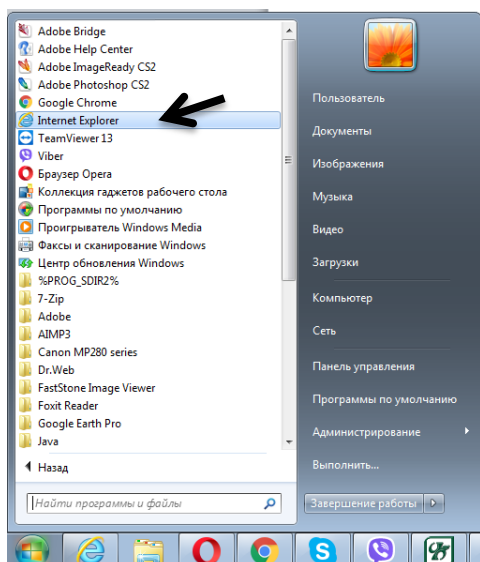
Adobe Bridge
Adobe Help Center
Adobe ImageReady CS2
Adobe Photoshop CS2
Google Chrome
Internet Explorer
TeamViewer 13
Viber
Браузер Opera
Коллекция гаджетов рабочего стола
Программы по умолчанию
Проигрыватель Windows Media
Факсы и сканирование Windows
Центр обновления Windows
%PROG_SDIR2%
7-Zip
Adobe
AIMP3
Canon MP280 series
Dr.Web
FastStone Image Viewer
Foxit Reader
Google Earth Pro
Java
Назад
Найти программы и файлы

Пользователь
Документы
Изображения
Музыка
Видео
Загрузки
Компьютер
Сеть
Панель управления
Программы по умолчанию
Администрирование
Выполнить...
Завершение работы